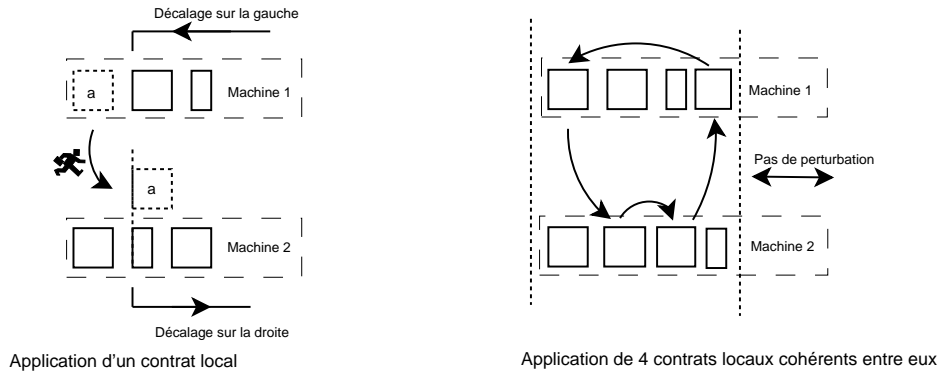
Décalage sur la gauche

a

Machine 1

a

Machine 2

Décalage sur la droite

Application d'un contrat local

Machine 1

Pas de perturbation

Machine 2

Application de 4 contrats locaux cohérents entre eux